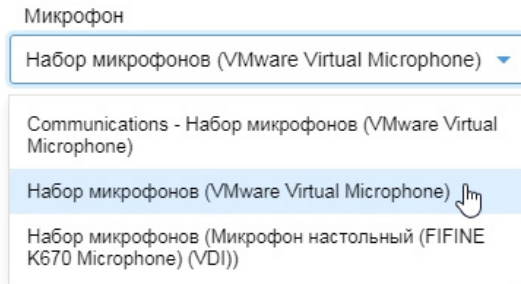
Микрофон

Набор микрофонов (VMware Virtual Microphone)

Communications - Набор микрофонов (VMware Virtual Microphone)

Набор микрофонов (VMware Virtual Microphone)

Набор микрофонов (Микрофон настольный (FIFINE K670 Microphone) (VDI))